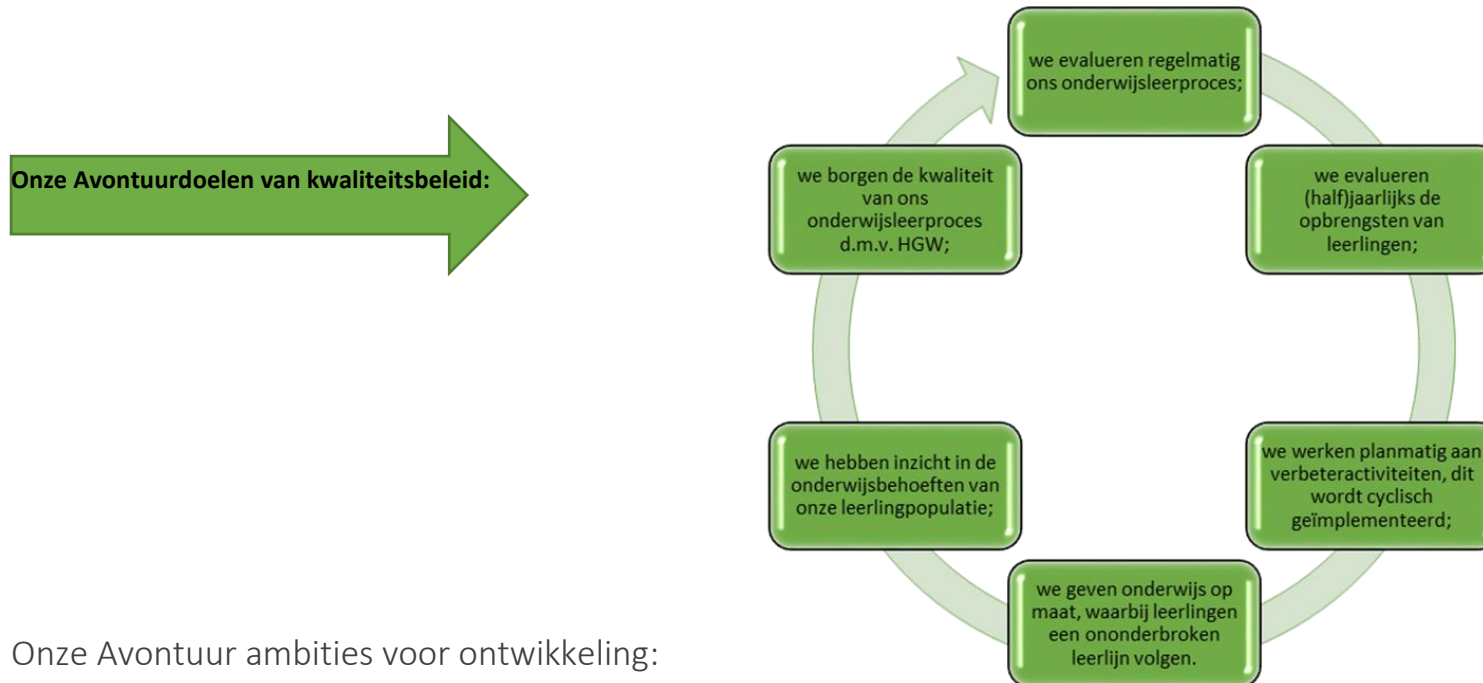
Onze Avontuurdoelen van kwaliteitsbeleid:

we evalueren regelmatig ons onderwijsleerproces;

we evalueren (half)jaarlijks de opbrengsten van leerlingen;

we werken planmatig aan verbeteractiviteiten, dit wordt cyclisch geïmplementeerd;

we geven onderwijs op maat, waarbij leerlingen een ononderbroken leerlijn volgen.

we hebben inzicht in de onderwijsbehoeften van onze leerlingpopulatie;

we borgen de kwaliteit van ons onderwijsleerproces d.m.v. HGW;

Onze Avontuur ambities voor ontwikkeling: